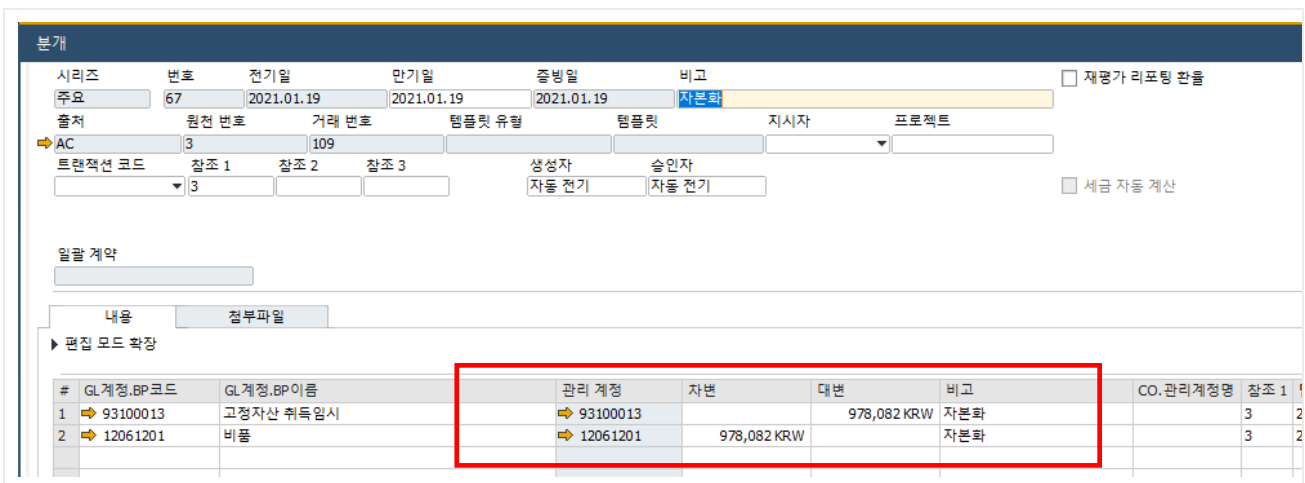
분개

시리즈 번호 전기일 만기일 증빙일 비고
주요 67 2021.01.19 2021.01.19 2021.01.19 자본화

재평가 리포팅 환율

출처 원천 번호 거래 번호 템플릿 유형 템플릿 지시자 프로젝트
AC 3 109

트랜잭션 코드 참조 1 참조 2 참조 3 생성자 승인자
3 자동 전기 자동 전기

세금 자동 계산

일괄 계약

내용 첨부파일

편집 모드 확장

| # | GL계정.BP코드 | GL계정.BP이름 | 관리 계정 | 차변 | 대변 | 비고 | CO.관리계정명 | 참조 1 | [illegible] |
|---|---|---|---|---|---|---|---|---|---|
| 1 | 93100013 | 고정자산 취득임시 | 93100013 | | 978,082 KRW | 자본화 | | 3 | 2 |
| 2 | 12061201 | 비품 | 12061201 | 978,082 KRW | | 자본화 | | 3 | 2 |